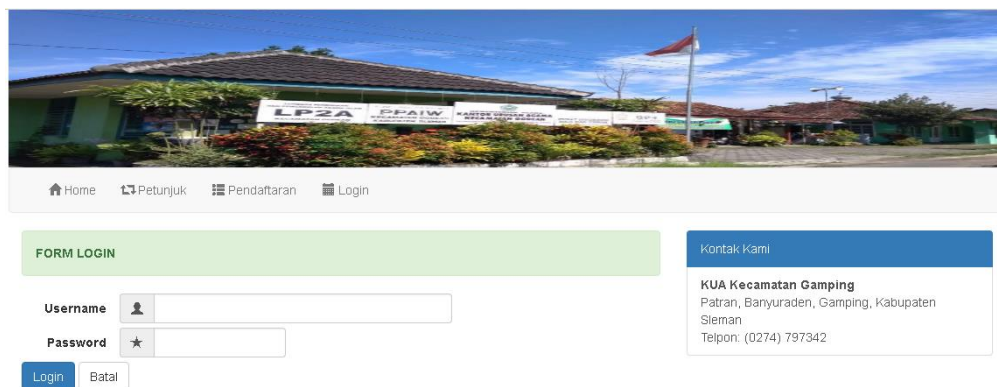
LP2A PPAIW KANTOR URUSAN AGAMA KECAMATAN GAMPING

Home Petunjuk Pendaftaran Login

FORM LOGIN

Username
Password
Login Batal

Kontak Kami

KUA Kecamatan Gamping
Patran, Banyuraden, Gamping, Kabupaten Sleman
Telpon: (0274) 797342